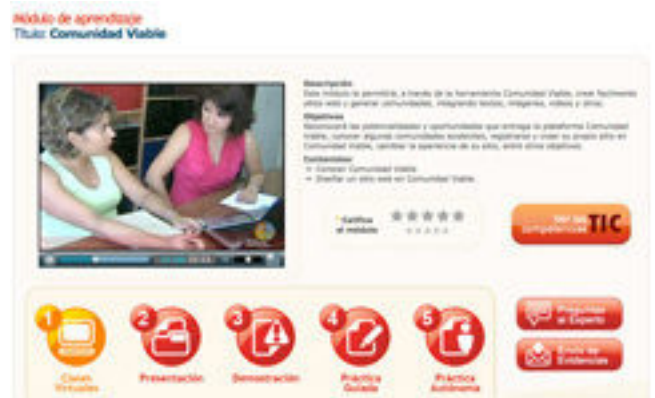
Módulo de aprendizaje
Título: Comunidad Viable

Descripción
Este módulo le permitirá, a través de la herramienta Comunidad Viable, crear fácilmente sitios webs y generar comunidades, integrando textos, imágenes, videos y otros.

Objetivos
Reconocerá las potencialidades y oportunidades que entrega la plataforma Comunidad Viable, conocer algunas comunidades existentes, registrarse y crear su propio sitio en Comunidad Viable, cambiar la apariencia de su sitio, entre otros objetivos.

Contenidos
» Conocer Comunidad Viable
» Diseñar un sitio web en Comunidad Viable

Califica el módulo

Ver las competencias TIC

1 Clases Virtuales
2 Presentación
3 Demostración
4 Práctica Guiada
5 Práctica Autónoma

Pregunta al Experto
Envío de Evidencias